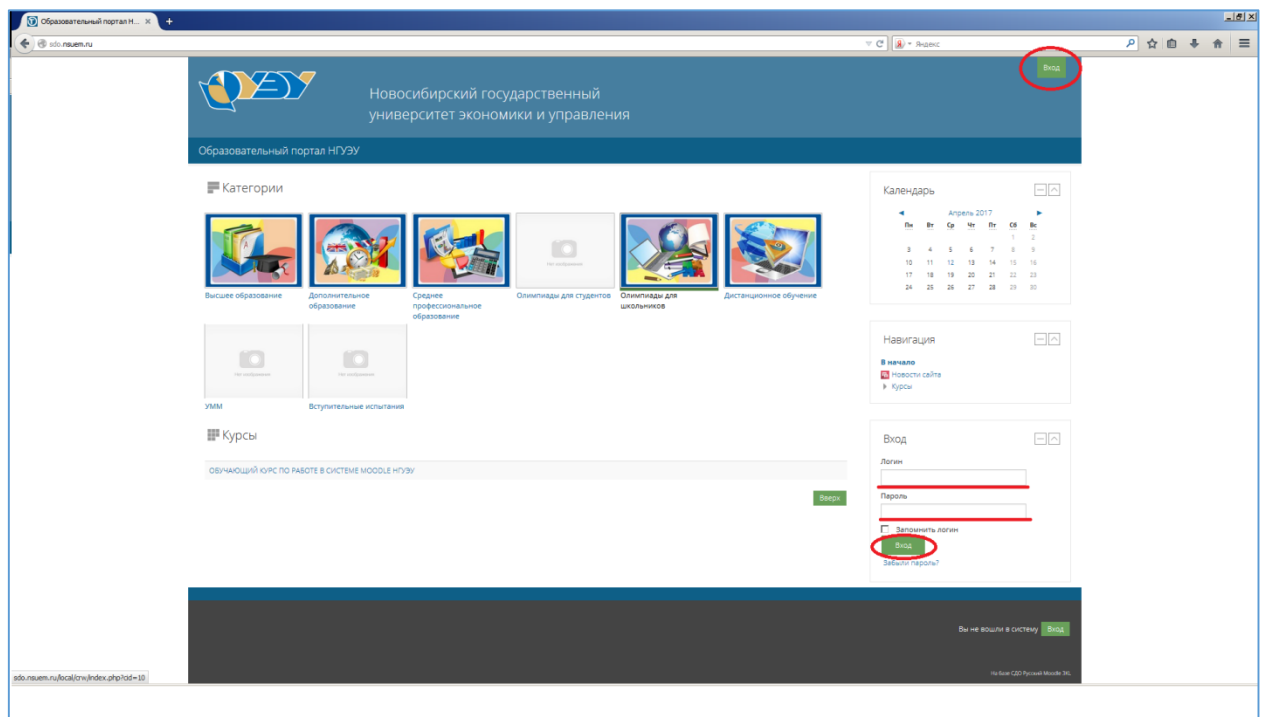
Образовательный портал Н... ×

sdo.nsuem.ru

Яндекс

Вход

Новосибирский государственный университет экономики и управления

Образовательный портал НГУЭУ

Категории

Высшее образование
Дополнительное образование
Среднее профессиональное образование
Олимпиады для студентов
Олимпиады для школьников
Дистанционное обучение
УММ
Вступительные испытания

Курсы

ОБУЧАЮЩИЙ КУРС ПО РАБОТЕ В СИСТЕМЕ MOODLE НГУЭУ

Вверх

Календарь

Апрель 2017

| Пн | Вт | Ср | Чт | Пт | Сб | Вс |
|---|---|---|---|---|---|---|
| | | | | | 1 | 2 |
| 3 | 4 | 5 | 6 | 7 | 8 | 9 |
| 10 | 11 | 12 | 13 | 14 | 15 | 16 |
| 17 | 18 | 19 | 20 | 21 | 22 | 23 |
| 24 | 25 | 26 | 27 | 28 | 29 | 30 |

Навигация

В начало
Новости сайта
Курсы

Вход

Логин

Пароль

Запомнить логин

Вход

Забыли пароль?

Вы не вошли в систему Вход

На базе СДО Русский Moodle 3KL

sdo.nsuem.ru/local/crw/index.php?cid=10